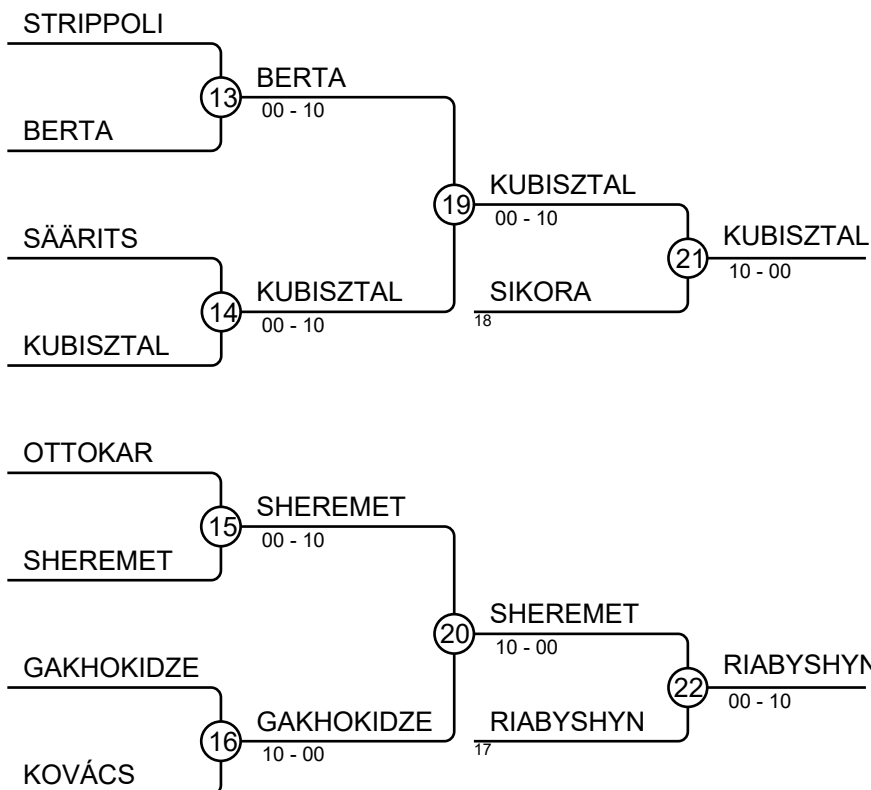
STRIPPOLI
13
BERTA
00 - 10
BERTA
19
KUBISZTAL
00 - 10
21
KUBISZTAL
10 - 00
SÄÄRITS
14
KUBISZTAL
00 - 10
SIKORA
18
KUBISZTAL

OTTOKAR
15
SHEREMET
00 - 10
SHEREMET
20
SHEREMET
10 - 00
22
RIABYSHYN
00 - 10
GAKHOKIDZE
16
GAKHOKIDZE
10 - 00
RIABYSHYN
17
KOVÁCS